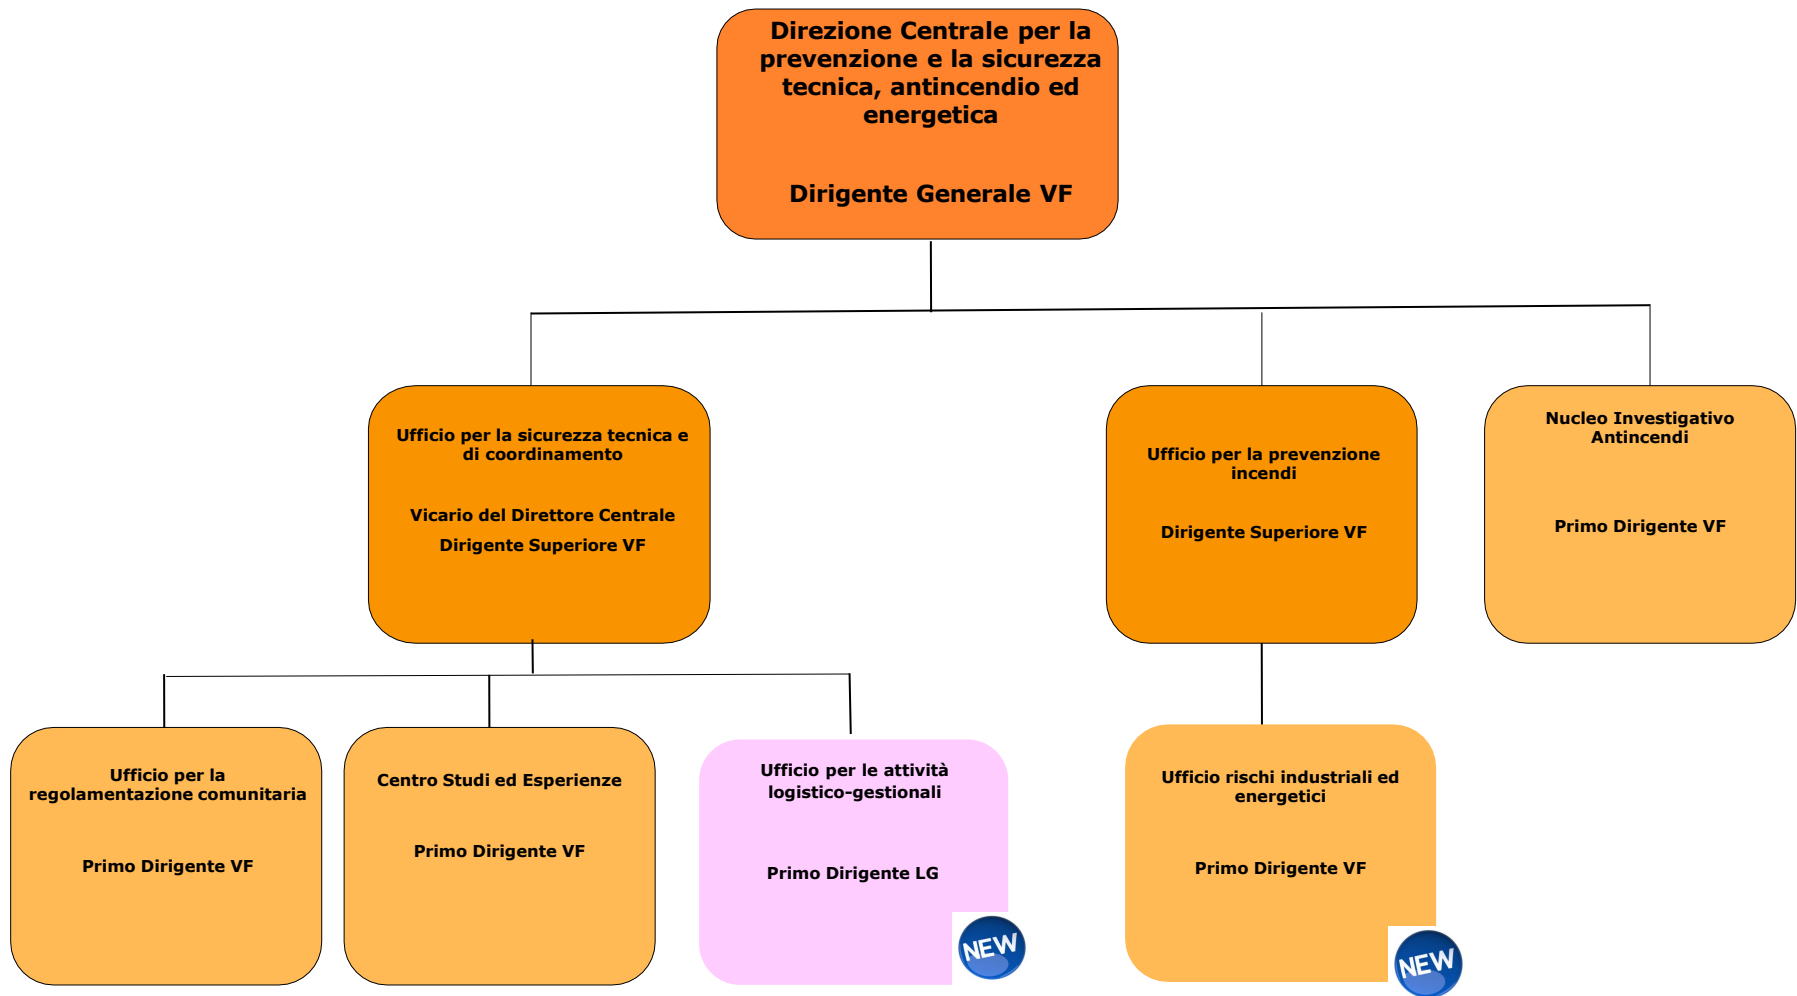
Direzione Centrale per la prevenzione e la sicurezza tecnica, antincendio ed energetica

Dirigente Generale VF

Ufficio per la sicurezza tecnica e di coordinamento

Vicario del Direttore Centrale

Dirigente Superiore VF

Ufficio per la prevenzione incendi

Dirigente Superiore VF

Nucleo Investigativo Antincendi

Primo Dirigente VF

Ufficio per la regolamentazione comunitaria

Primo Dirigente VF

Centro Studi ed Esperienze

Primo Dirigente VF

Ufficio per le attività logistico-gestionali

Primo Dirigente LG

NEW

Ufficio rischi industriali ed energetici

Primo Dirigente VF

NEW